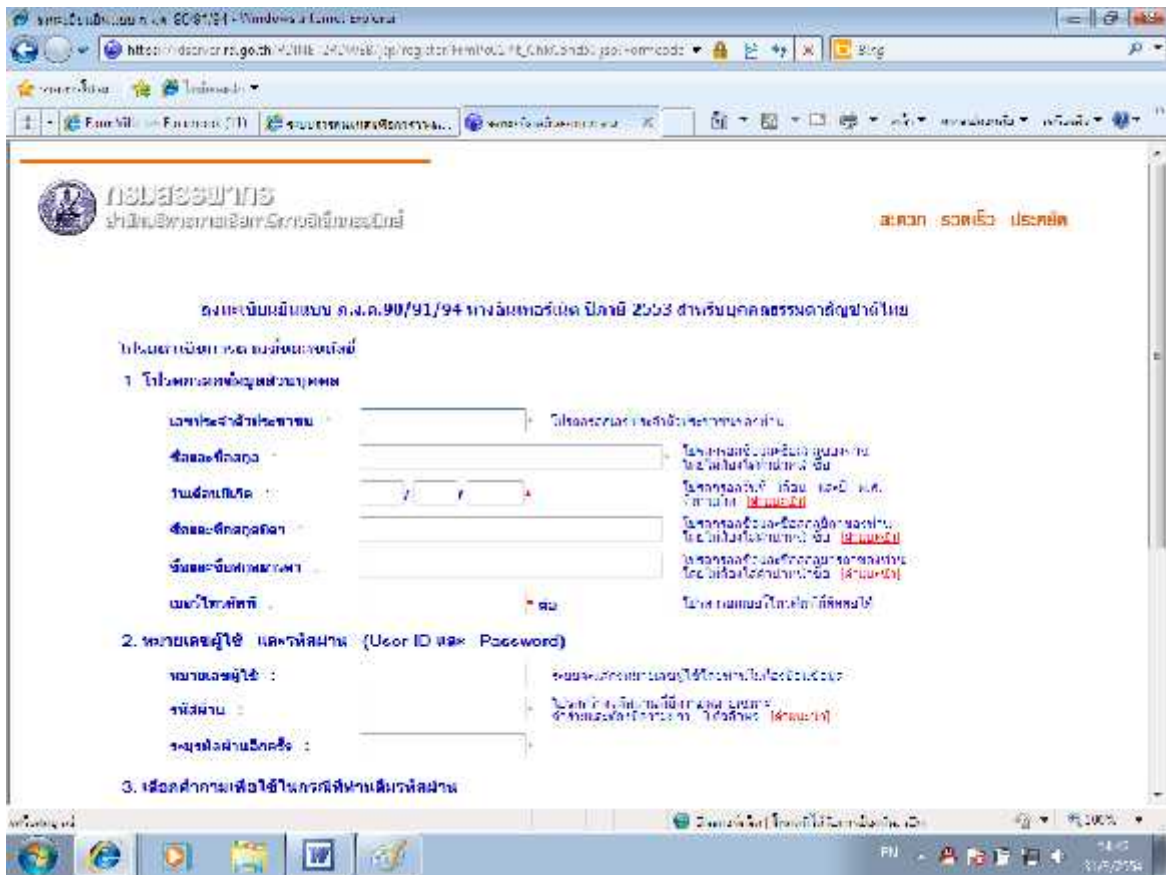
ลงทะเบียนยื่นแบบ ภ.ง.ด.90/91/94 - Windows Internet Explorer

https://rdserver.rd.go.th/

Bing

Facebook

กรมสรรพากร

สะดวก รวดเร็ว ประหยัด

ลงทะเบียนยื่นแบบ ภ.ง.ด.90/91/94 ทางอินเทอร์เน็ต ปีภาษี 2553 สำหรับบุคคลธรรมดาสัญชาติไทย

1. โปรดกรอกข้อมูลส่วนบุคคล

เลขประจำตัวประชาชน :

ชื่อและชื่อสกุล :

วันเดือนปีเกิด :

ชื่อและชื่อสกุลบิดา :

ชื่อและชื่อสกุลมารดา :

เบอร์โทรศัพท์ :

* ต่อ

2. หมายเลขผู้ใช้ และรหัสผ่าน (User ID และ Password)

หมายเลขผู้ใช้ :

รหัสผ่าน :

ระบุรหัสผ่านอีกครั้ง :

3. เลือกคำถามเพื่อใช้ในกรณีที่ท่านลืมรหัสผ่าน

100%

EN

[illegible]